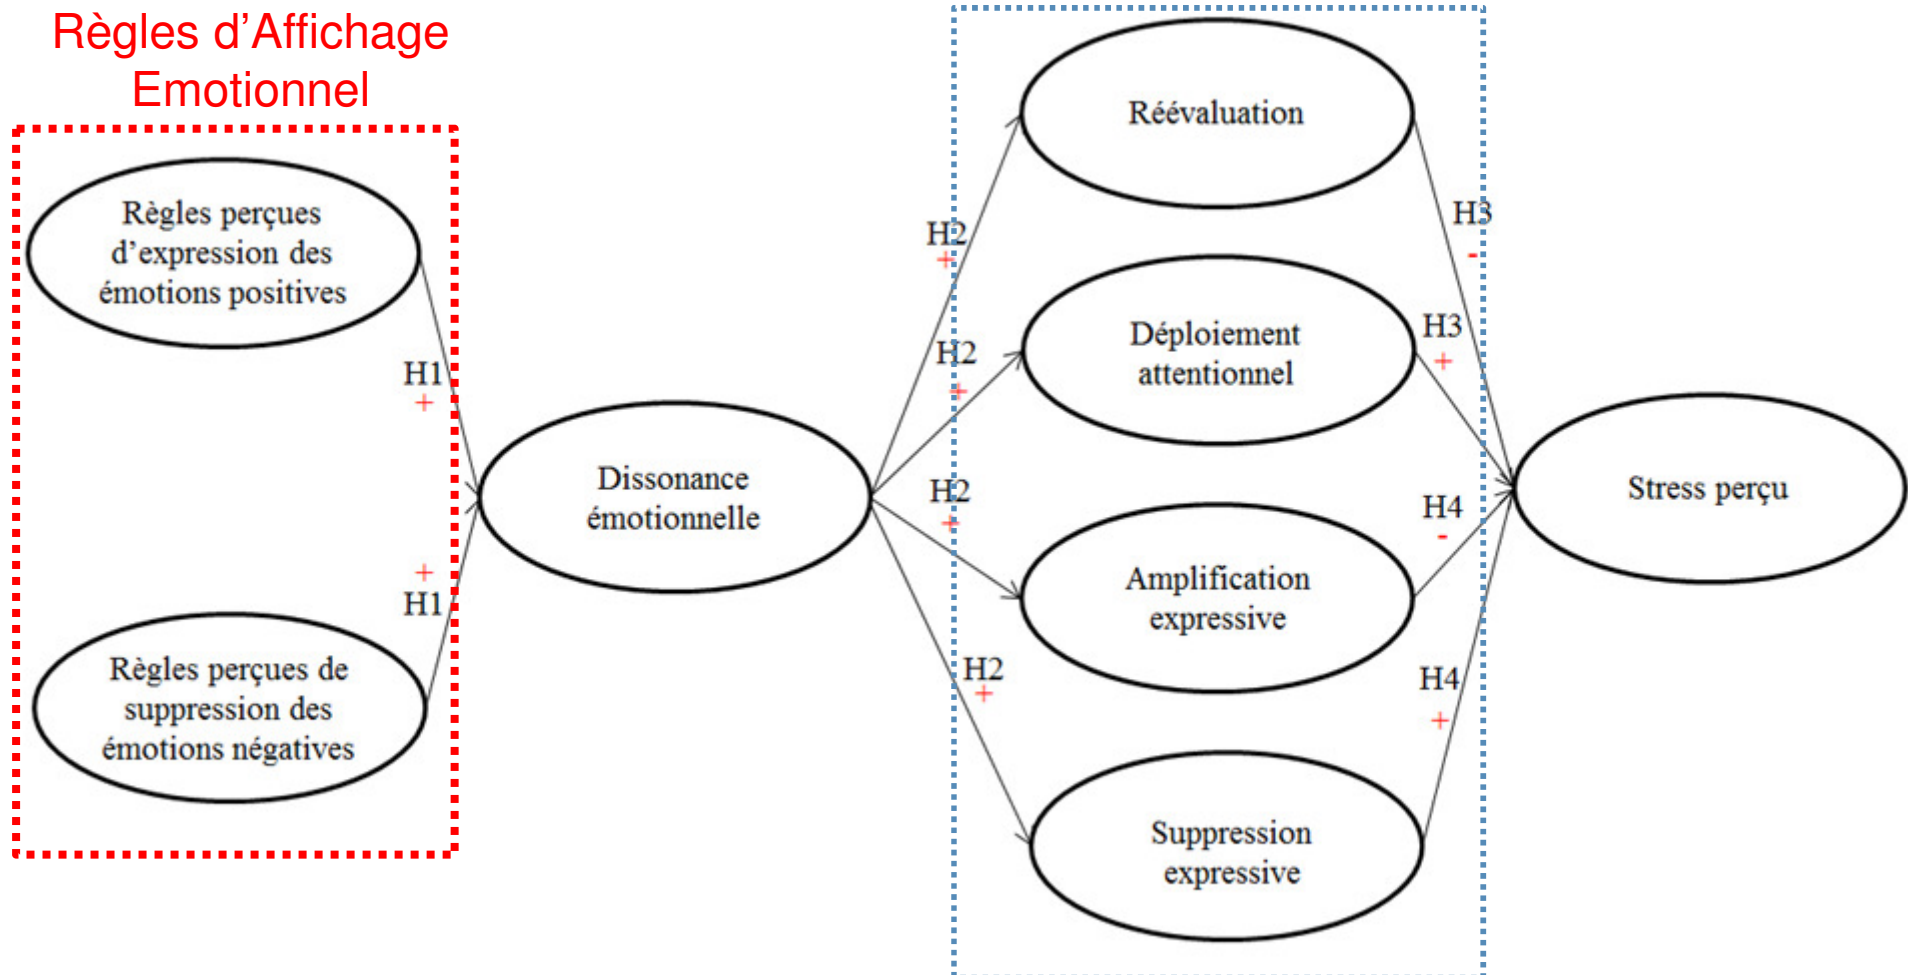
Règles d'Affichage Emotionnel

Règles perçues d'expression des émotions positives

H1
+

+
H1

Règles perçues de suppression des émotions négatives

Dissonance émotionnelle

H2
+

H2
+

H2
+

H2
+

Réévaluation

Déploiement attentionnel

Amplification expressive

Suppression expressive

H3
-

H3
+

H4
-

H4
+

Stress perçu